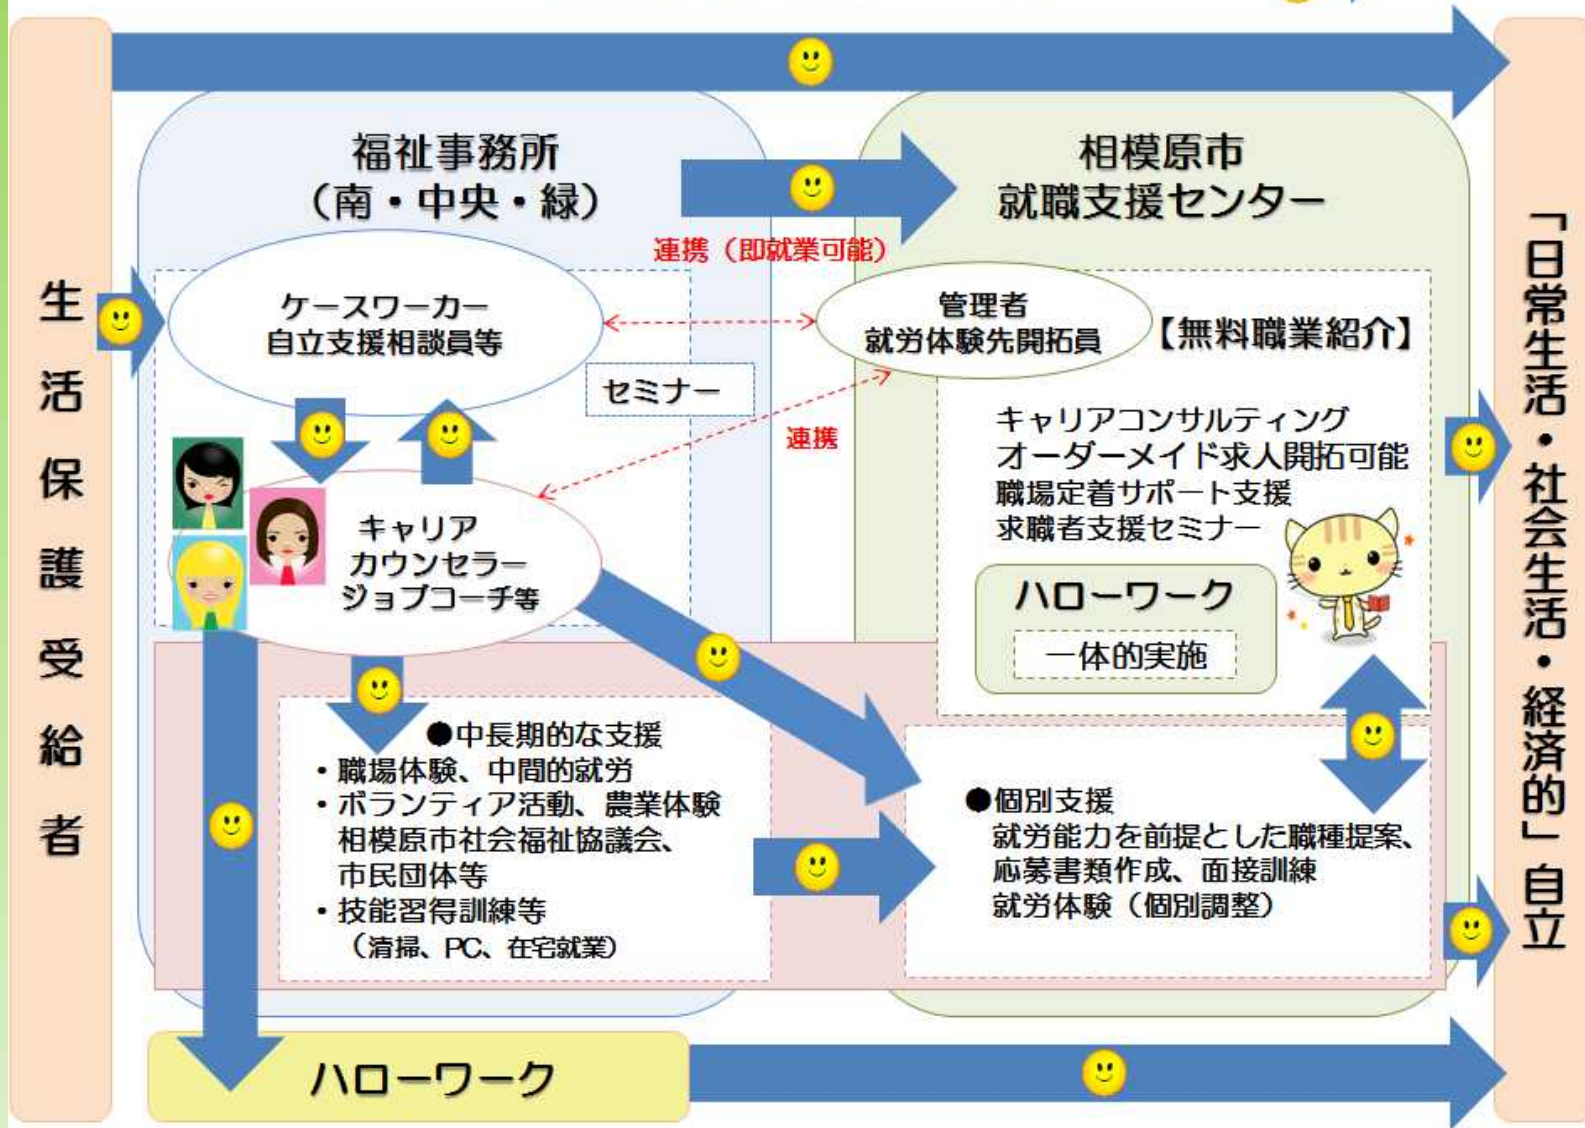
生活保護受給者

福祉事務所
（南・中央・緑）

相模原市
就職支援センター

連携（即就業可能）

ケースワーカー
自立支援相談員等

セミナー

管理者
就労体験先開拓員

【無料職業紹介】

連携

キャリア
カウンセラー
ジョブコーチ等

キャリアコンサルティング
オーダーメイド求人開拓可能
職場定着サポート支援
求職者支援セミナー

ハローワーク
一体的実施

●中長期的な支援
・職場体験、中間的就労
・ボランティア活動、農業体験
相模原市社会福祉協議会、
市民団体等
・技能習得訓練等
（清掃、PC、在宅就業）

●個別支援
就労能力を前提とした職種提案、
応募書類作成、面接訓練
就労体験（個別調整）

ハローワーク

「日常生活・社会生活・経済的」自立